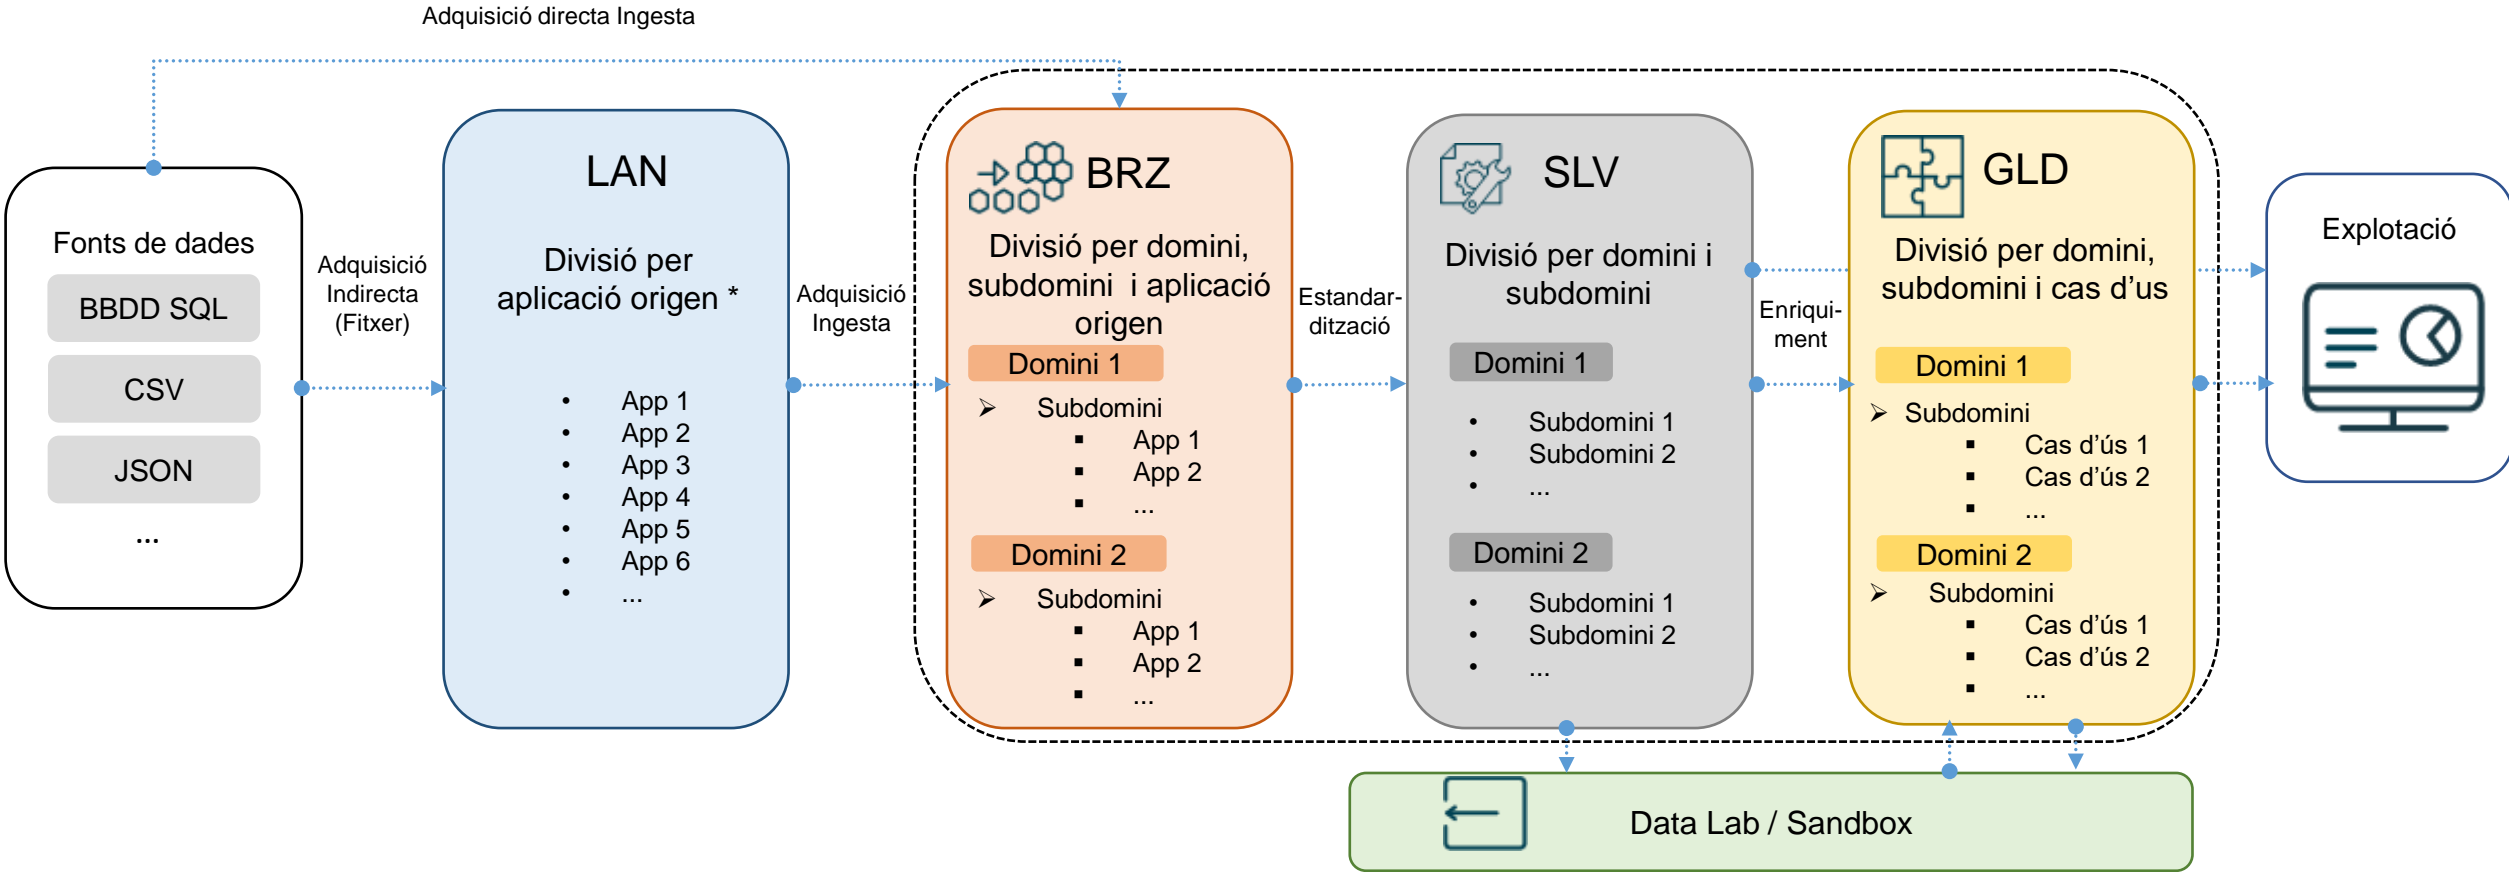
Adquisició directa Ingesta

Fonts de dades
BBDD SQL
CSV
JSON
...

Adquisició Indirecta (Fitxer)

LAN
Divisió per aplicació origen *
- App 1
- App 2
- App 3
- App 4
- App 5
- App 6
- ...

Adquisició Ingesta

BRZ
Divisió per domini, subdomini i aplicació origen
Domini 1
➢ Subdomini
▪ App 1
▪ App 2
▪ ...
Domini 2
➢ Subdomini
▪ App 1
▪ App 2
▪ ...

Estandardització

SLV
Divisió per domini i subdomini
Domini 1
- Subdomini 1
- Subdomini 2
- ...
Domini 2
- Subdomini 1
- Subdomini 2
- ...

Enriquiment

GLD
Divisió per domini, subdomini i cas d'us
Domini 1
➢ Subdomini
▪ Cas d'ús 1
▪ Cas d'ús 2
▪ ...
Domini 2
➢ Subdomini
▪ Cas d'ús 1
▪ Cas d'ús 2
▪ ...

Explotació

Data Lab / Sandbox